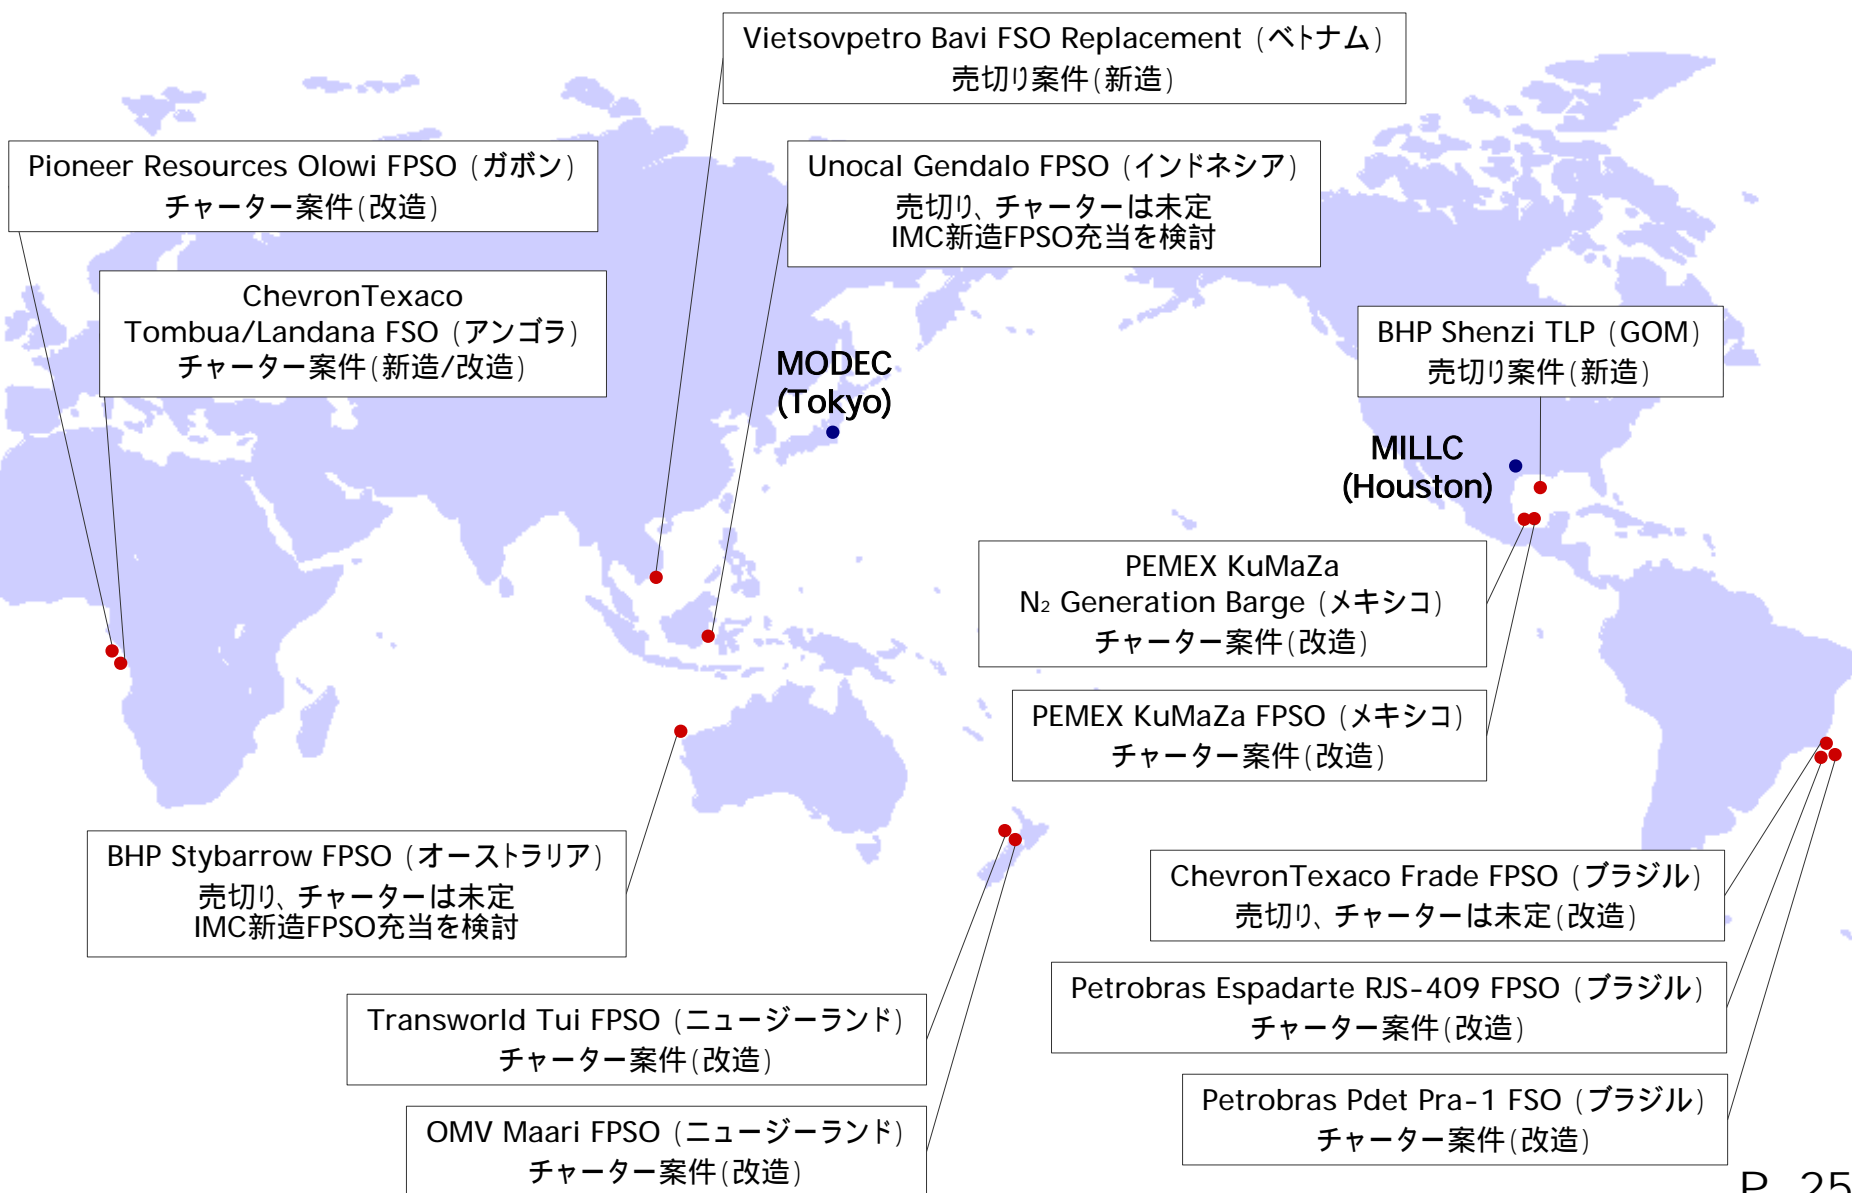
Vietsovpetro Bavi FSO Replacement（ベトナム）
売切り案件（新造）

Pioneer Resources Olowi FPSO（ガボン）
チャーター案件（改造）

Unocal Gendalo FPSO（インドネシア）
売切り、チャーターは未定
IMC新造FPSO充当を検討

ChevronTexaco
Tombua/Landana FSO（アンゴラ）
チャーター案件（新造/改造）

MODEC
(Tokyo)

BHP Shenzi TLP（GOM）
売切り案件（新造）

MILLC
(Houston)

PEMEX KuMaZa
$N_2$ Generation Barge（メキシコ）
チャーター案件（改造）

PEMEX KuMaZa FPSO（メキシコ）
チャーター案件（改造）

BHP Stybarrow FPSO（オーストラリア）
売切り、チャーターは未定
IMC新造FPSO充当を検討

ChevronTexaco Frade FPSO（ブラジル）
売切り、チャーターは未定（改造）

Petrobras Espadarte RJS-409 FPSO（ブラジル）
チャーター案件（改造）

Transworld Tui FPSO（ニュージーランド）
チャーター案件（改造）

Petrobras Pdet Pra-1 FSO（ブラジル）
チャーター案件（改造）

OMV Maari FPSO（ニュージーランド）
チャーター案件（改造）

P. 25